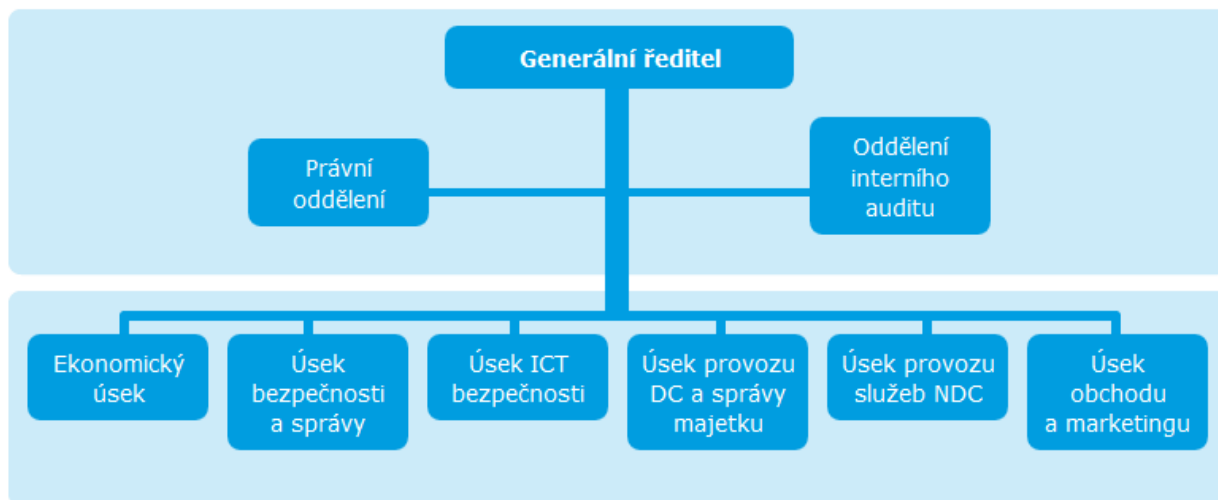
Generální ředitel

Právní oddělení

Oddělení interního auditu

Ekonomický úsek

Úsek bezpečnosti a správy

Úsek ICT bezpečnosti

Úsek provozu DC a správy majetku

Úsek provozu služeb NDC

Úsek obchodu a marketingu